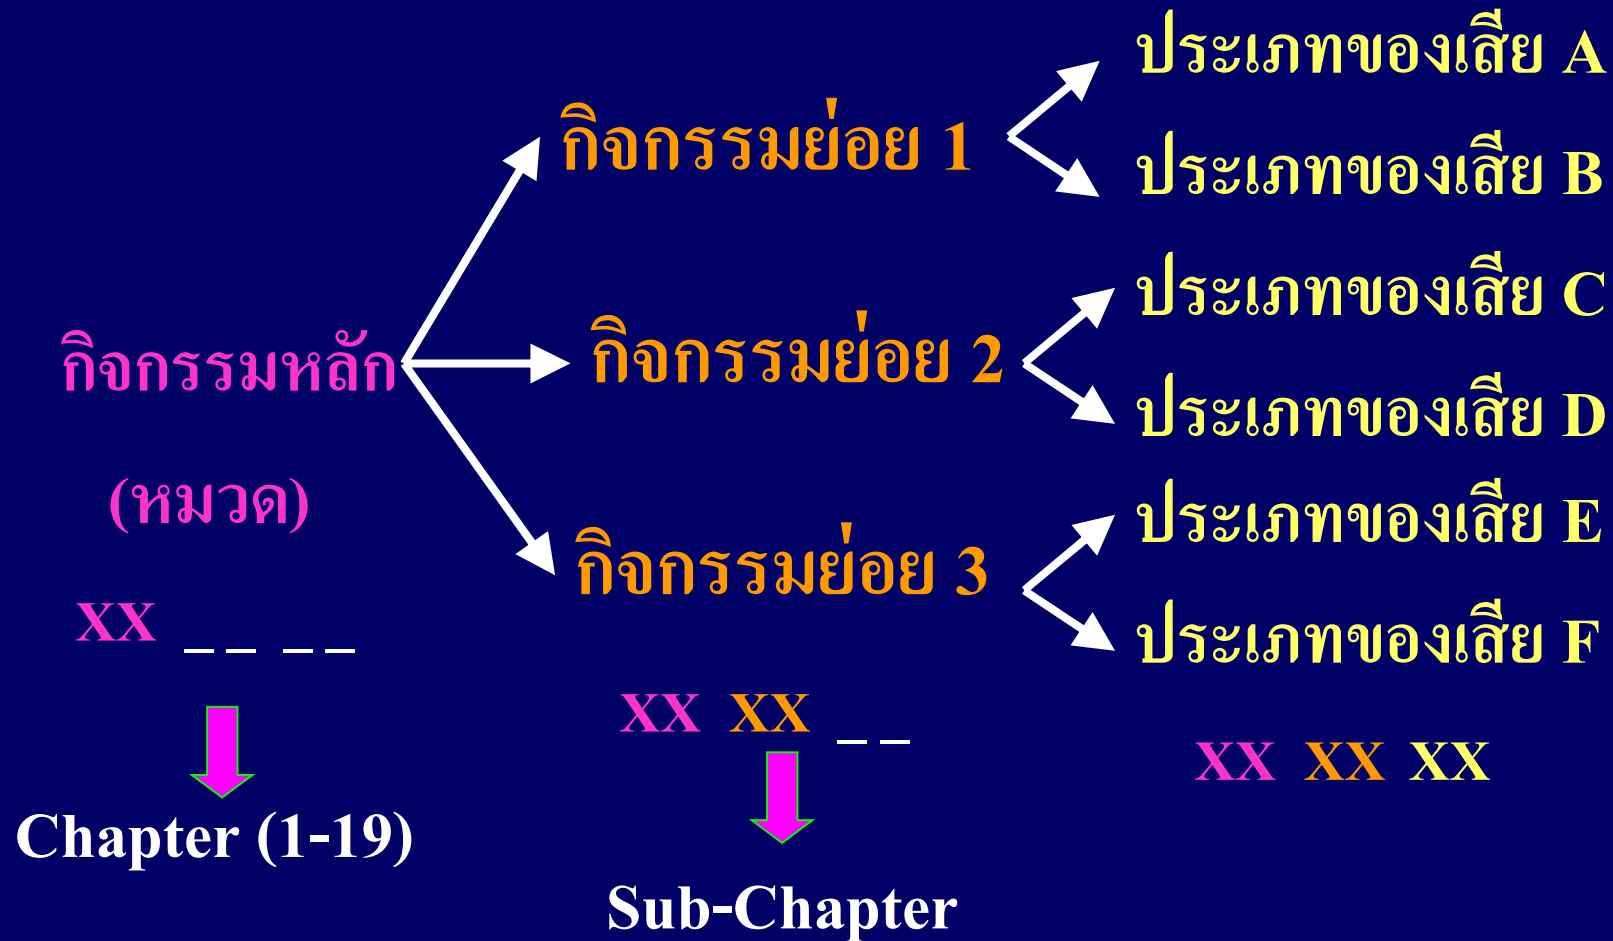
กิจกรรมหลัก

(หมวด)

XX _ _ _ _

Chapter (1-19)

กิจกรรมย่อย 1

กิจกรรมย่อย 2

กิจกรรมย่อย 3

XX XX _ _

Sub-Chapter

ประเภทของเสีย A

ประเภทของเสีย B

ประเภทของเสีย C

ประเภทของเสีย D

ประเภทของเสีย E

ประเภทของเสีย F

XX XX XX